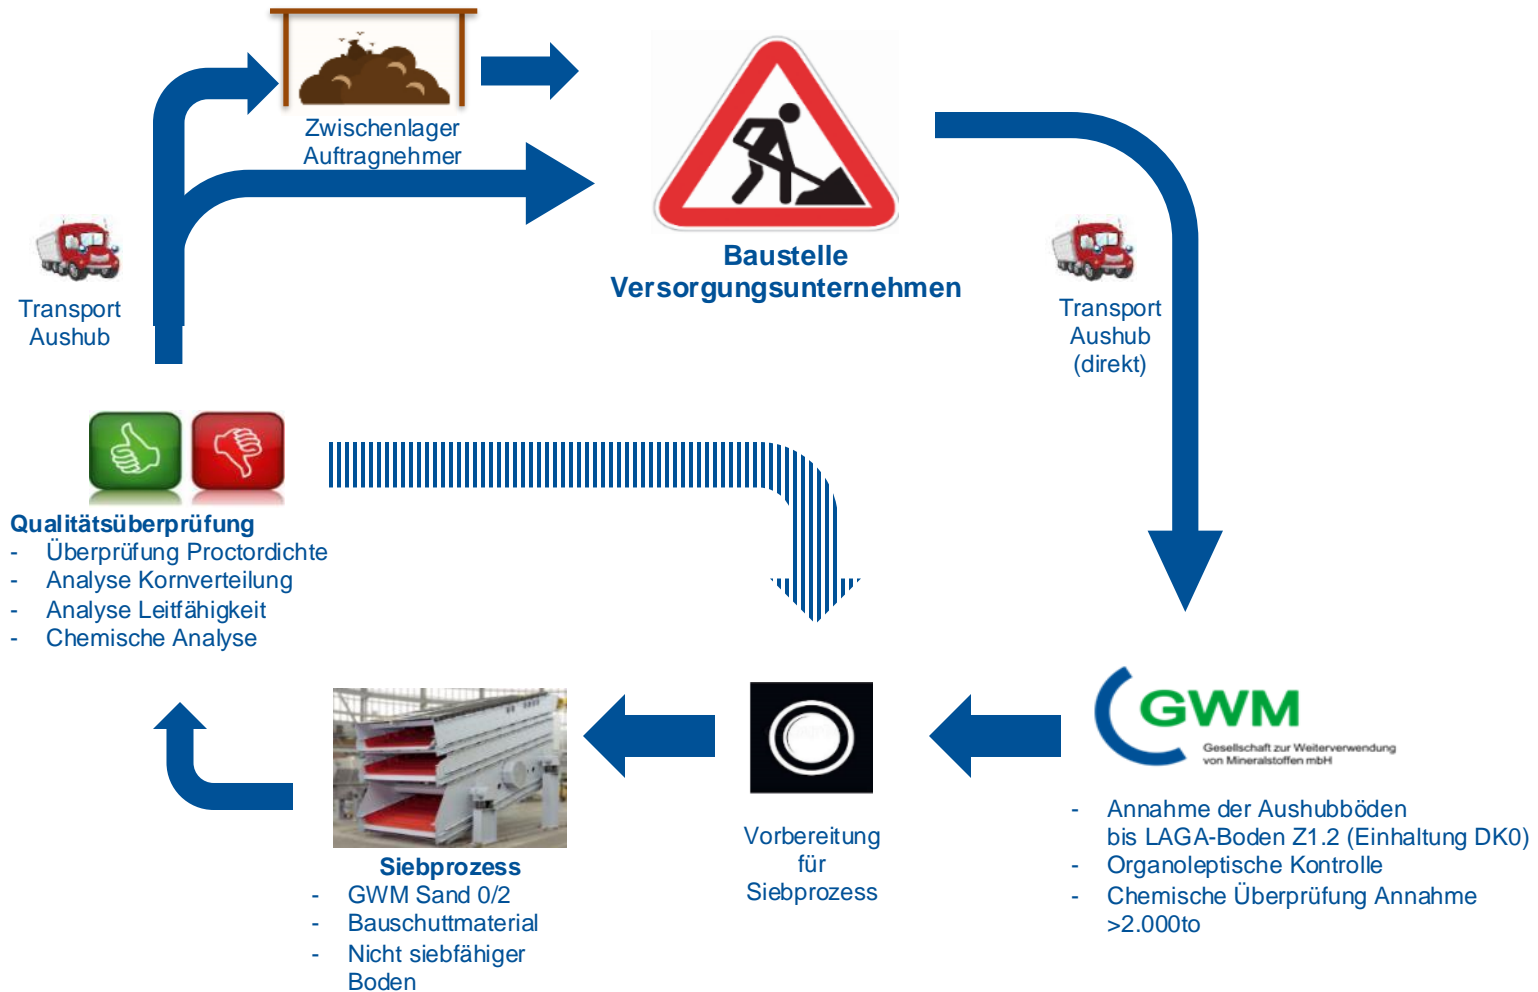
Zwischenlager
Auftragnehmer

Baustelle
Versorgungsunternehmen

Transport
Aushub

Transport
Aushub
(direkt)

Qualitätsüberprüfung
- Überprüfung Proctordichte
- Analyse Kornverteilung
- Analyse Leitfähigkeit
- Chemische Analyse

GWM
Gesellschaft zur Weiterverwendung von Mineralstoffen mbH

- Annahme der Aushubböden bis LAGA-Boden Z1.2 (Einhaltung DK0)
- Organoleptische Kontrolle
- Chemische Überprüfung Annahme >2.000to

Vorbereitung
für
Siebprozess

Siebprozess
- GWM Sand 0/2
- Bauschuttmaterial
- Nicht siebfähiger Boden